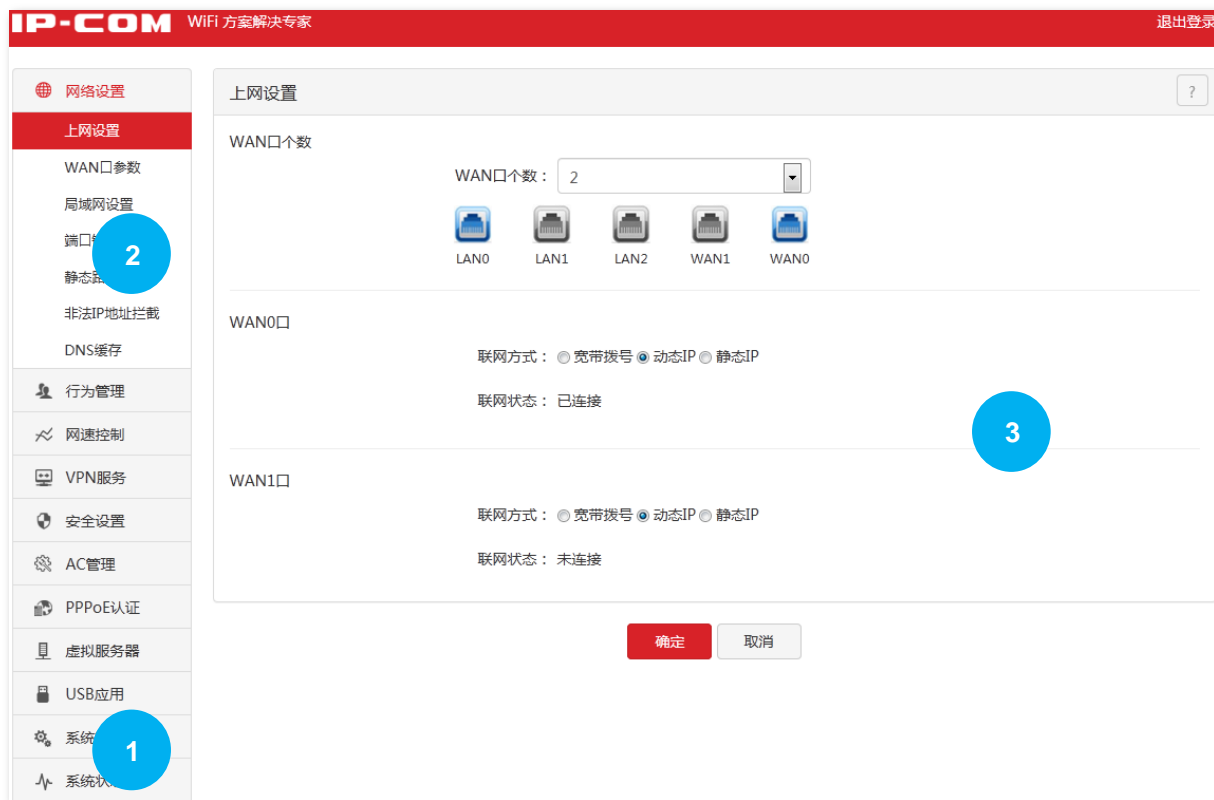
IP-COM WiFi 方案解决专家

退出登录

网络设置

上网设置

WAN口参数

局域网设置

端口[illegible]

静态路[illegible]

非法IP地址拦截

DNS缓存

行为管理

网速控制

VPN服务

安全设置

AC管理

PPPoE认证

虚拟服务器

USB应用

系统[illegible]

系统状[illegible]

2

1

上网设置

?

WAN口个数

WAN口个数： 2

LAN0 LAN1 LAN2 WAN1 WAN0

WAN0口

联网方式： 宽带拨号 动态IP 静态IP

联网状态： 已连接

3

WAN1口

联网方式： 宽带拨号 动态IP 静态IP

联网状态： 未连接

确定 取消